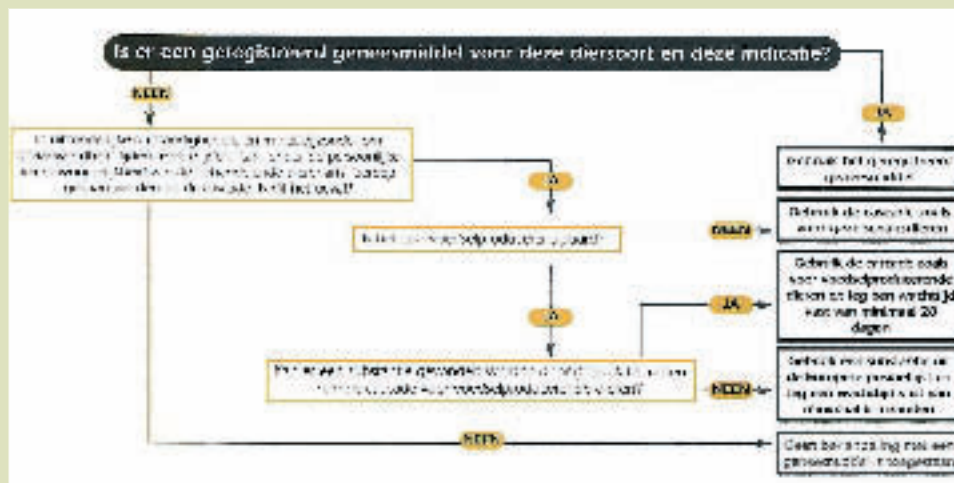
Is er een geregistreerd geneesmiddel voor deze diersoort en deze indicatie?

NEEN

JA

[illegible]

JA

Gebruik het geregistreerd geneesmiddel

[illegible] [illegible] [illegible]

NEEN

Gebruik de cascade zoals voor gezelschapsdieren

JA

Gebruik de cascade zoals voor voedselproducerende dieren en leg een wachttijd vast van minimaal 28 dagen

JA

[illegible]

NEEN

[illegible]

NEEN

Geen behandeling met een geneesmiddel toegestaan